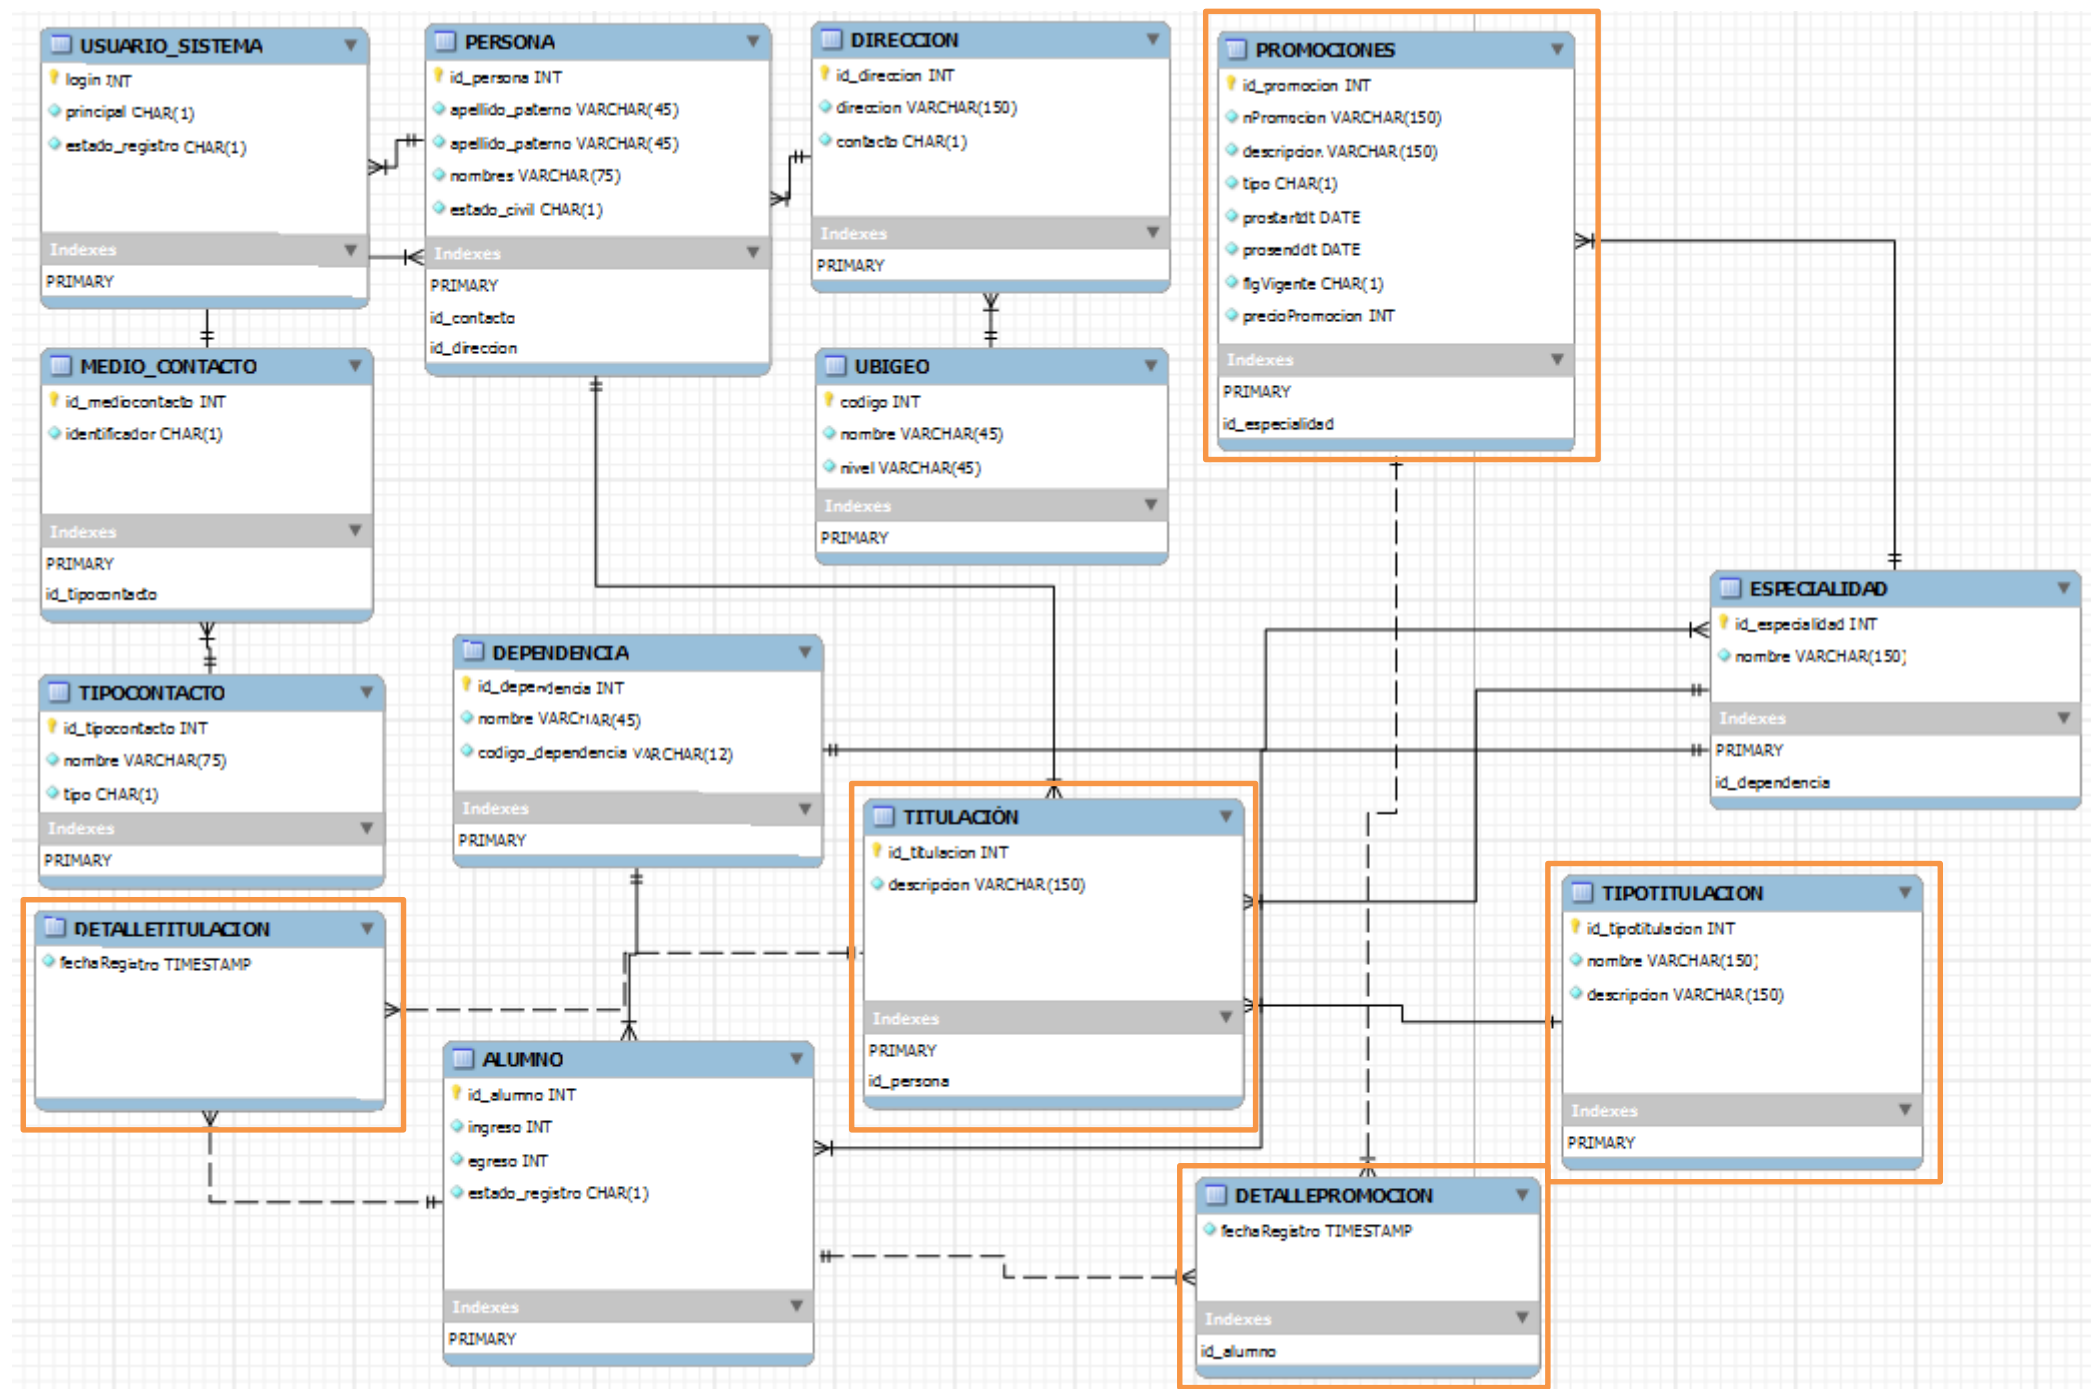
USUARIO_SISTEMA
login INT
principal CHAR(1)
estado_registro CHAR(1)
Indexes
PRIMARY

PERSONA
id_persona INT
apellido_paterno VARCHAR(45)
apellido_paterno VARCHAR(45)
nombres VARCHAR(75)
estado_civil CHAR(1)
Indexes
PRIMARY
id_contacto
id_direccion

DIRECCION
id_direccion INT
direccion VARCHAR(150)
contacto CHAR(1)
Indexes
PRIMARY

PROMOCIONES
id_promocion INT
nPromocion VARCHAR(150)
descripcion VARCHAR(150)
tipo CHAR(1)
prostartdt DATE
proenddt DATE
flgVigente CHAR(1)
precioPromocion INT
Indexes
PRIMARY
id_especialidad

MEDIO_CONTACTO
id_mediocontacto INT
identificador CHAR(1)
Indexes
PRIMARY
id_tipocontacto

UBIGEO
codigo INT
nombre VARCHAR(45)
nivel VARCHAR(45)
Indexes
PRIMARY

ESPECIALIDAD
id_especialidad INT
nombre VARCHAR(150)
Indexes
PRIMARY
id_dependencia

TIPOCONTACTO
id_tipocontacto INT
nombre VARCHAR(75)
tipo CHAR(1)
Indexes
PRIMARY

DEPENDENCIA
id_dependencia INT
nombre VARCHAR(45)
codigo_dependencia VARCHAR(12)
Indexes
PRIMARY

TITULACIÓN
id_titulacion INT
descripcion VARCHAR(150)
Indexes
PRIMARY
id_persona

TIPOTITULACION
id_tipotitulacion INT
nombre VARCHAR(150)
descripcion VARCHAR(150)
Indexes
PRIMARY

DETALLETITULACION
fechaRegistro TIMESTAMP

ALUMNO
id_alumno INT
ingreso INT
egreso INT
estado_registro CHAR(1)
Indexes
PRIMARY

DETALLEPROMOCION
fechaRegistro TIMESTAMP
Indexes
id_alumno